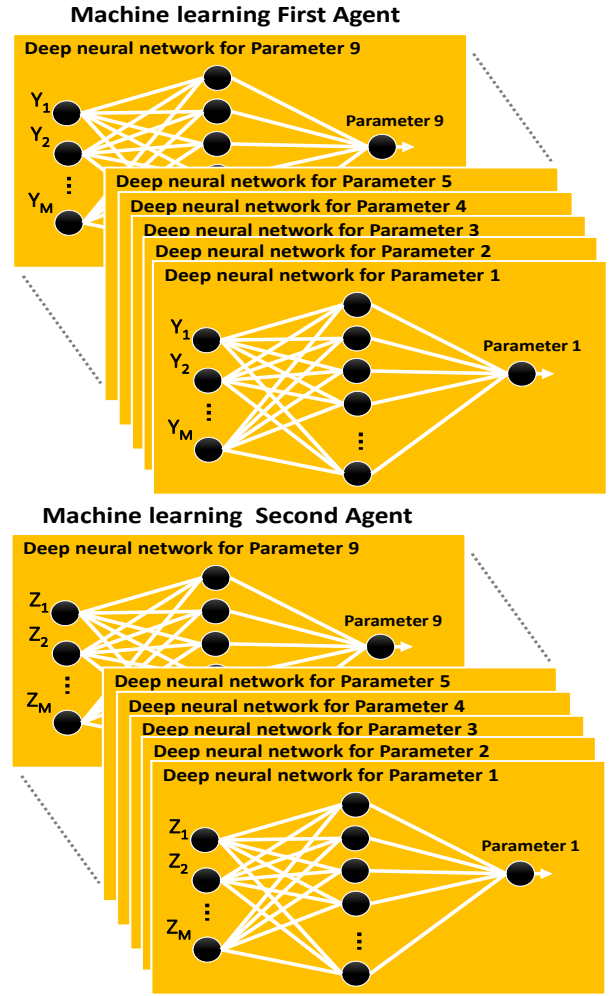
Machine learning First Agent

Deep neural network for Parameter 9

$Y_1$
$Y_2$
⋮
$Y_M$

Parameter 9

Deep neural network for Parameter 5
Deep neural network for Parameter 4
Deep neural network for Parameter 3
Deep neural network for Parameter 2
Deep neural network for Parameter 1

$Y_1$
$Y_2$
⋮
$Y_M$

⋮

Parameter 1

Machine learning Second Agent

Deep neural network for Parameter 9

$Z_1$
$Z_2$
⋮
$Z_M$

Parameter 9

Deep neural network for Parameter 5
Deep neural network for Parameter 4
Deep neural network for Parameter 3
Deep neural network for Parameter 2
Deep neural network for Parameter 1

$Z_1$
$Z_2$
⋮
$Z_M$

⋮

Parameter 1